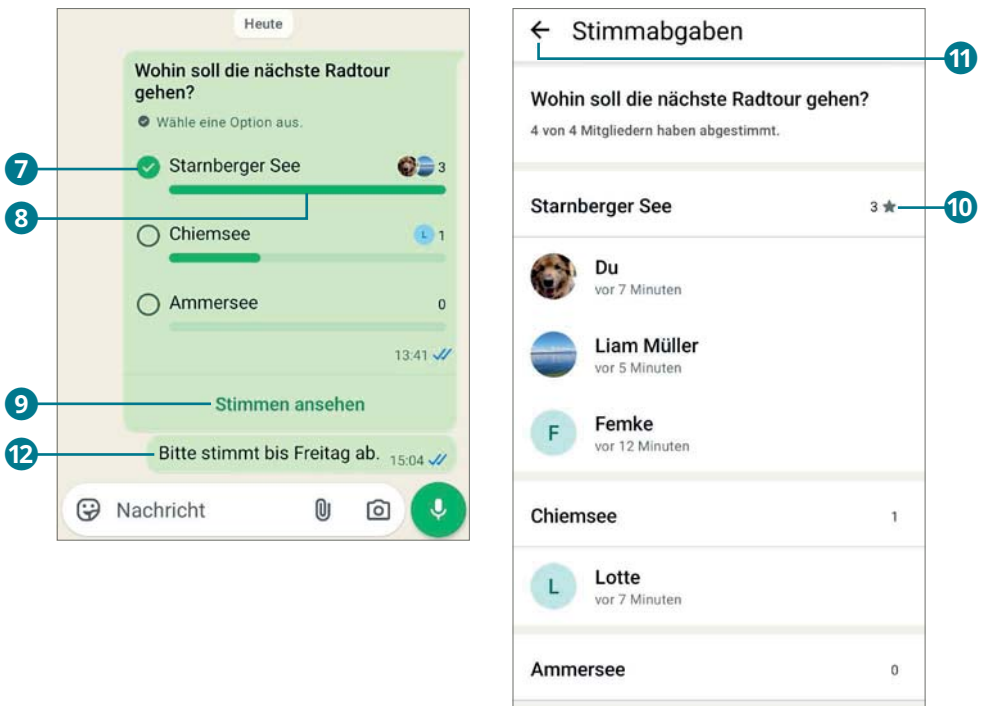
Heute

Wohin soll die nächste Radtour gehen?

Wähle eine Option aus.

7

Starnberger See 3

8

Chiemsee L 1

Ammersee 0

13:41

9

Stimmen ansehen

12

Bitte stimmt bis Freitag ab. 15:04

Nachricht

Stimmabgaben

11

Wohin soll die nächste Radtour gehen?

4 von 4 Mitgliedern haben abgestimmt.

Starnberger See 3

10

Du
vor 7 Minuten

Liam Müller
vor 5 Minuten

F Femke
vor 12 Minuten

Chiemsee 1

L Lotte
vor 7 Minuten

Ammersee 0